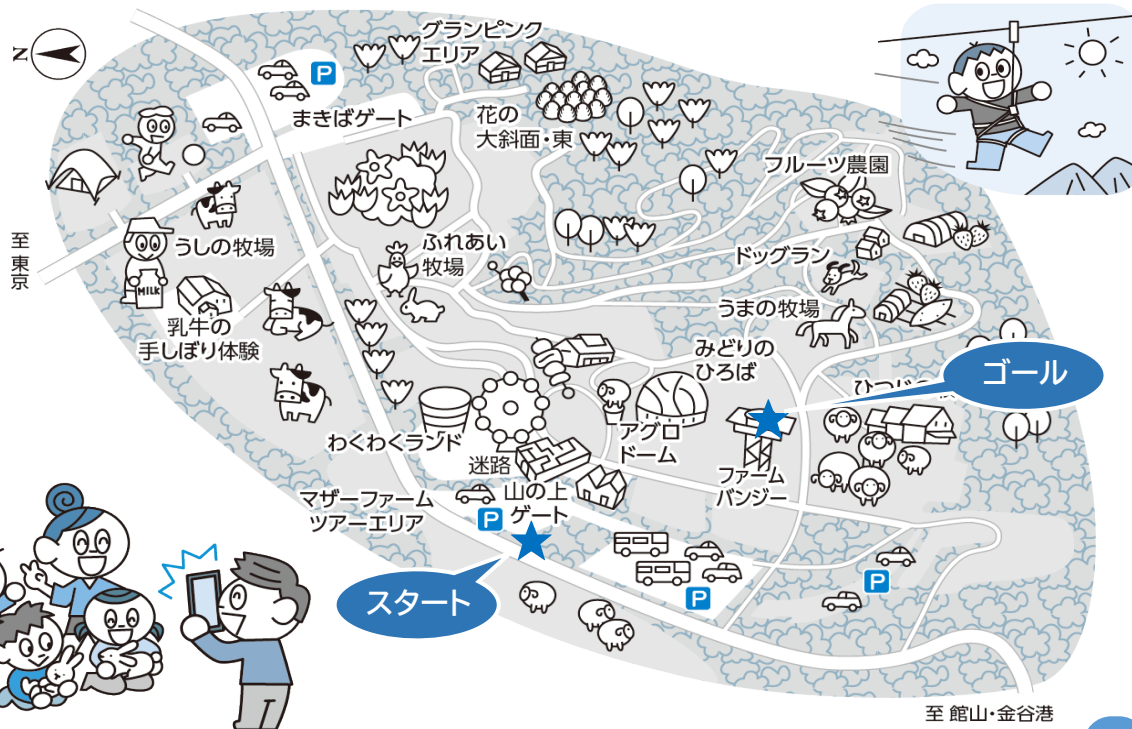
N

グランピング
エリア

P

まきばゲート

花の
大斜面・東

フルーツ農園

至
東
京

うしの牧場

ふれあい
牧場

ドッグラン

MILK

乳牛の
手しぼり体験

うまの牧場

みどりの
ひろば

ゴール

ひつじ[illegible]

わくわくランド

アグロ
ドーム

迷路

ファーム
バンジー

マザーファーム
ツアーエリア

山の上
ゲート

P

スタート

P

P

至 館山・金谷港